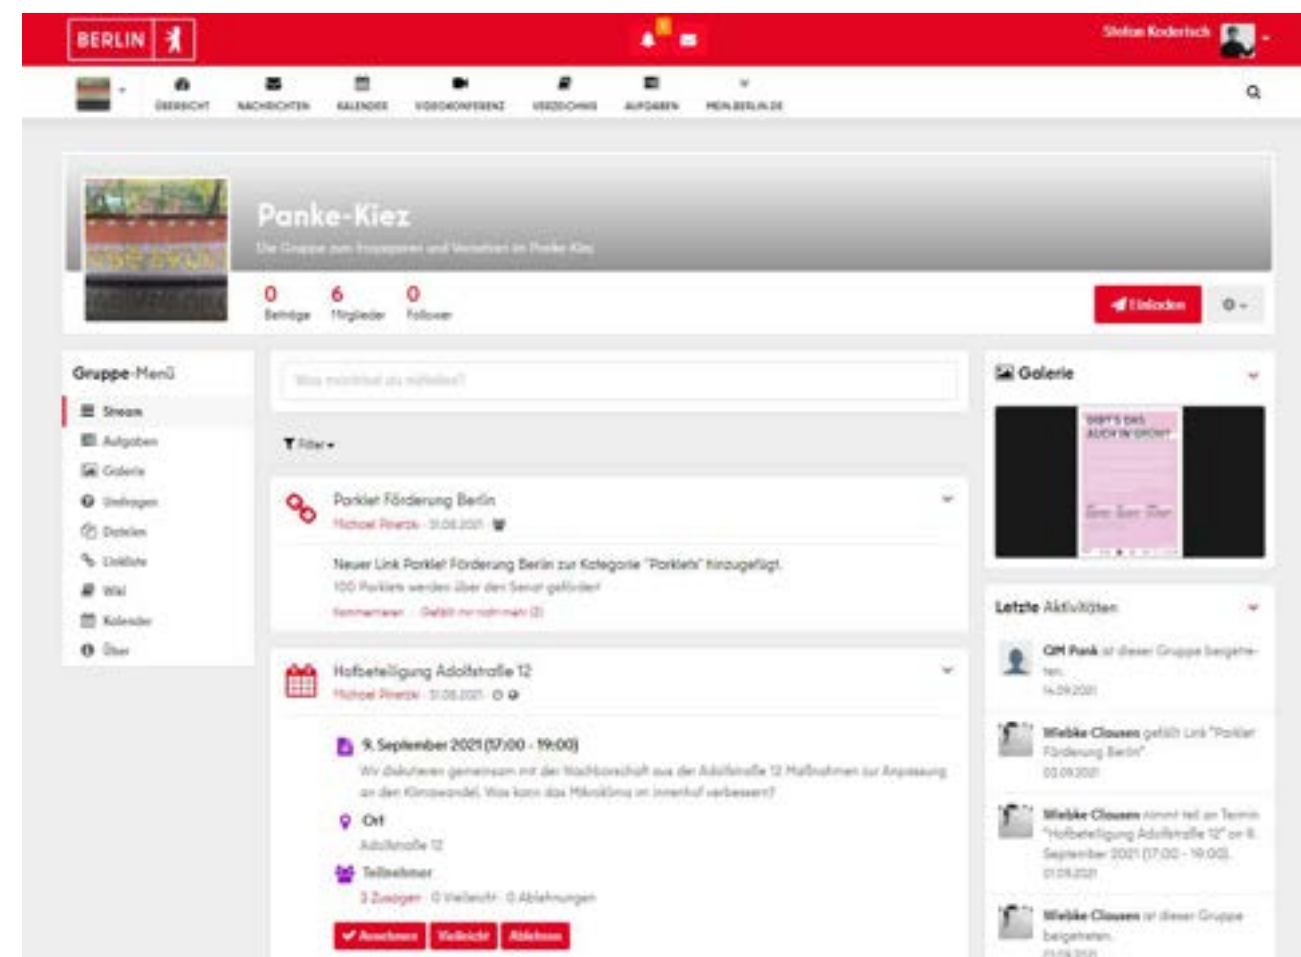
BERLIN

Stefan Koderisch

ÜBERSICHT NACHRICHTEN KALENDER VIDEOKONFERENZ VERZEICHNIS AUFGABEN MEIN.BERLIN.DE

Panke-Kiez

Die Gruppe zum Engagieren und Vernetzen im Panke-Kiez

0 Beiträge 6 Mitglieder 0 Follower

Einladen

Gruppe-Menü

Stream
Aufgaben
Galerie
Umfragen
Dateien
Linkliste
Wiki
Kalender
Über

Was möchtest du mitteilen?

Filter

Parklet Förderung Berlin
Michael Piwetzk · 31.08.2021

Neuer Link Parklet Förderung Berlin zur Kategorie "Parklets" hinzugefügt.
100 Parklets werden über den Senat gefördert
Kommentieren · Gefällt mir nicht mehr (2)

Hofbeteiligung Adolfstraße 12
Michael Piwetzk · 31.08.2021

9. September 2021 (17:00 - 19:00)
Wir diskutieren gemeinsam mit der Nachbarschaft aus der Adolfstraße 12 Maßnahmen zur Anpassung an den Klimawandel. Was kann das Mikroklima im Innenhof verbessern?
Ort
Adolfstraße 12
Teilnehmer
3 Zusagen · 0 Vielleicht · 0 Ablehnungen

Annehmen Vielleicht Ablehnen

Galerie

GIBT'S DAS AUCH IN GRÜN?

Letzte Aktivitäten

OM Pank ist dieser Gruppe beigetreten.
14.09.2021

Wiebke Clausen gefällt Link "Parklet Förderung Berlin".
02.09.2021

Wiebke Clausen nimmt teil an Termin "Hofbeteiligung Adolfstraße 12" am 9. September 2021 (17:00 - 19:00).
01.09.2021

Wiebke Clausen ist dieser Gruppe beigetreten.
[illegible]